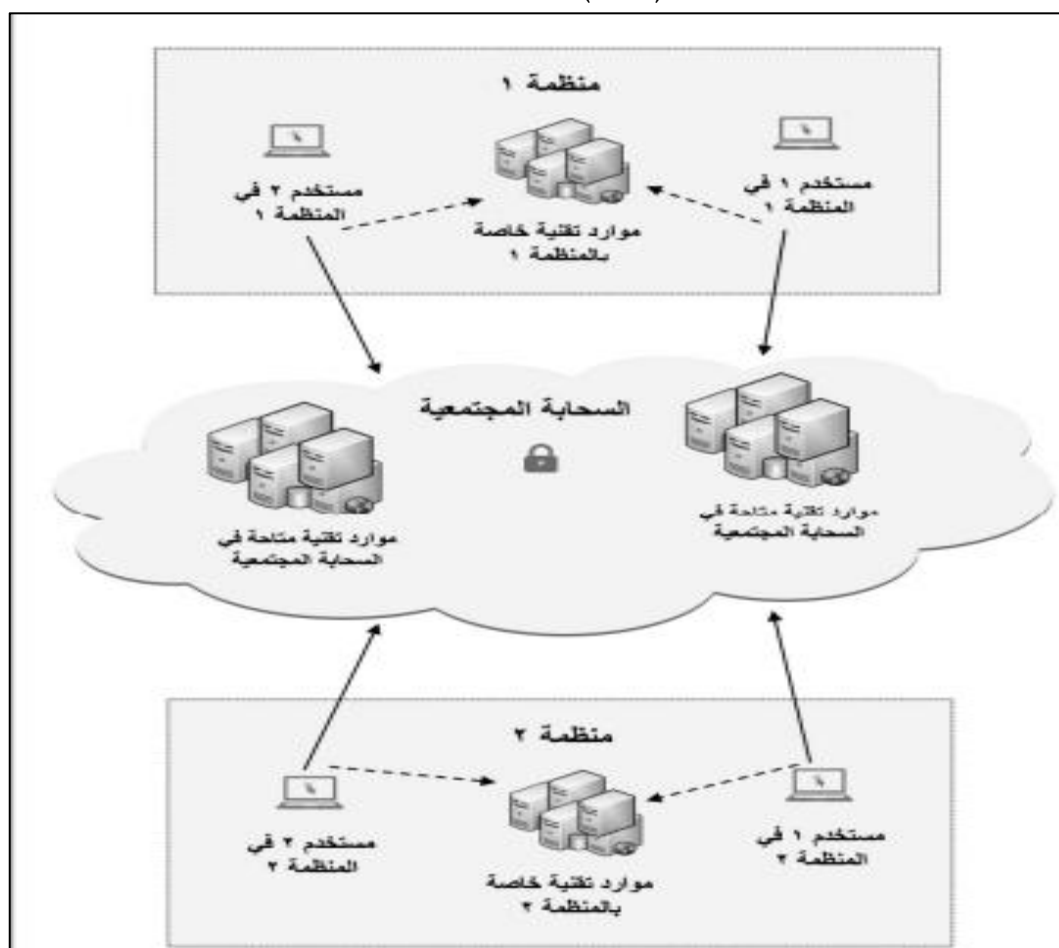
منظمة ١

مستخدم ١ في المنظمة ١

موارد تقنية خاصة بالمنظمة ١

مستخدم ٢ في المنظمة ١

السحابة المجتمعية

موارد تقنية متاحة في السحابة المجتمعية

موارد تقنية متاحة في السحابة المجتمعية

منظمة ٢

مستخدم ١ في المنظمة ٢

موارد تقنية خاصة بالمنظمة ٢

مستخدم ٢ في المنظمة ٢